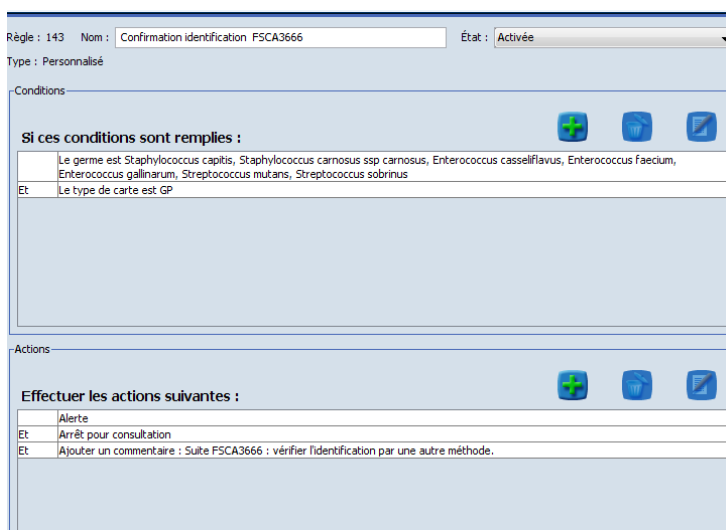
Règle : 143 Nom : Confirmation identification FSCA3666 État : Activée

Type : Personnalisé

Conditions

Si ces conditions sont remplies :

|  |  |
|---|---|
|  | Le germe est Staphylococcus capitis, Staphylococcus carnosus ssp carnosus, Enterococcus casseliflavus, Enterococcus faecium, Enterococcus gallinarum, Streptococcus mutans, Streptococcus sobrinus |
| Et | Le type de carte est GP |

Actions

Effectuer les actions suivantes :

|  |  |
|---|---|
|  | Alerte |
| Et | Arrêt pour consultation |
| Et | Ajouter un commentaire : Suite FSCA3666 : vérifier l'identification par une autre méthode. |